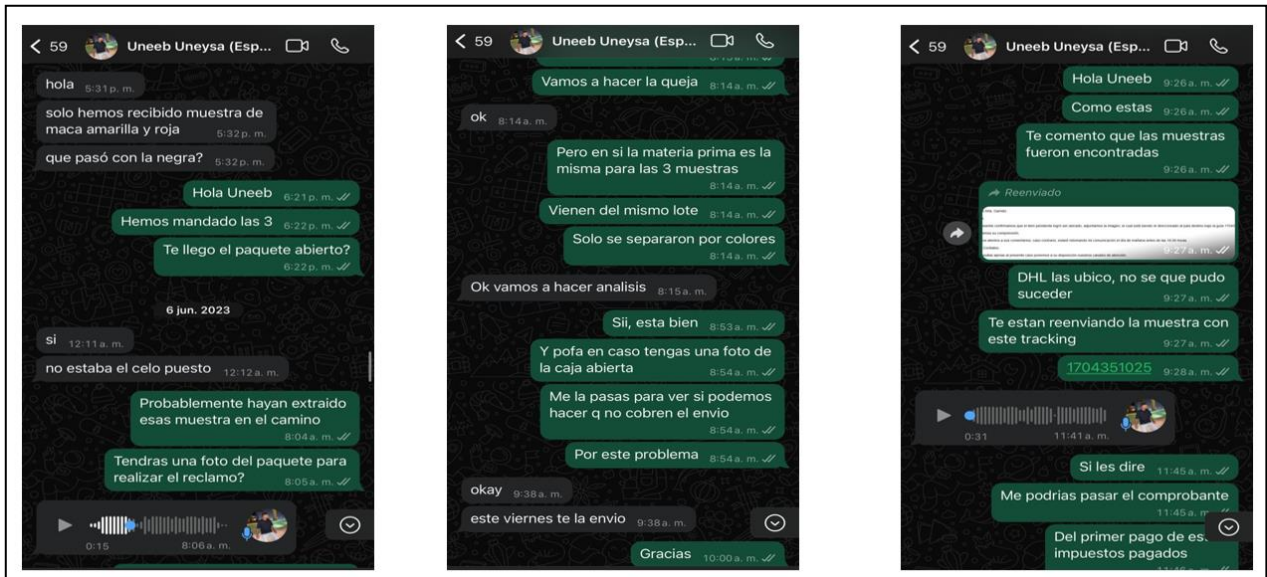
< 59 Uneeb Uneysa (Esp...

hola 5:31 p. m.

solo hemos recibido muestra de maca amarilla y roja 5:32 p. m.

que pasó con la negra? 5:32 p. m.

Hola Uneeb 6:21 p. m.

Hemos mandado las 3 6:22 p. m.

Te llego el paquete abierto? 6:22 p. m.

6 jun. 2023

si 12:11 a. m.

no estaba el celo puesto 12:12 a. m.

Probablemente hayan extraido esas muestra en el camino 8:04 a. m.

Tendras una foto del paquete para realizar el reclamo? 8:05 a. m.

0:15 8:06 a. m.

< 59 Uneeb Uneysa (Esp...

Vamos a hacer la queja 8:14 a. m.

ok 8:14 a. m.

Pero en si la materia prima es la misma para las 3 muestras 8:14 a. m.

Vienen del mismo lote 8:14 a. m.

Solo se separaron por colores 8:14 a. m.

Ok vamos a hacer analisis 8:15 a. m.

Sii, esta bien 8:53 a. m.

Y pofa en caso tengas una foto de la caja abierta 8:54 a. m.

Me la pasas para ver si podemos hacer q no cobren el envio 8:54 a. m.

Por este problema 8:54 a. m.

okay 9:38 a. m.

este viernes te la envio 9:38 a. m.

Gracias 10:00 a. m.

< 59 Uneeb Uneysa (Esp...

Hola Uneeb 9:26 a. m.

Como estas 9:26 a. m.

Te comento que las muestras fueron encontradas 9:26 a. m.

Reenviado

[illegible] 9:27 a. m.

DHL las ubico, no se que pudo suceder 9:27 a. m.

Te estan reenviando la muestra con este tracking 9:27 a. m.

1704351025 9:28 a. m.

0:31 11:41 a. m.

Si les dire 11:45 a. m.

Me podrias pasar el comprobante 11:45 a. m.

Del primer pago de es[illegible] impuestos pagados